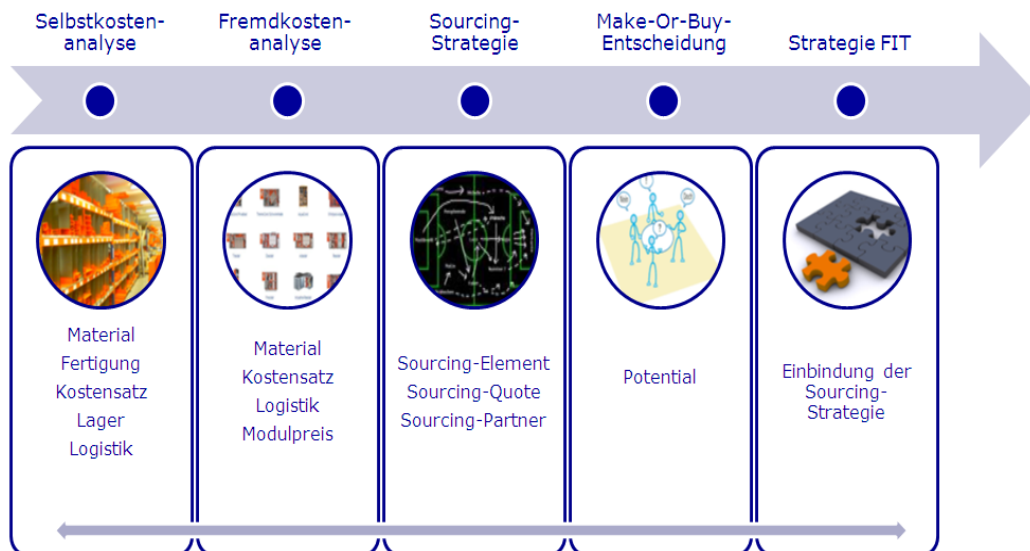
Selbstkostenanalyse

Fremdkostenanalyse

Sourcing-Strategie

Make-Or-Buy-Entscheidung

Strategie FIT

Material
Fertigung
Kostensatz
Lager
Logistik

Material
Kostensatz
Logistik
Modulpreis

Sourcing-Element
Sourcing-Quote
Sourcing-Partner

Potential

Einbindung der Sourcing-Strategie